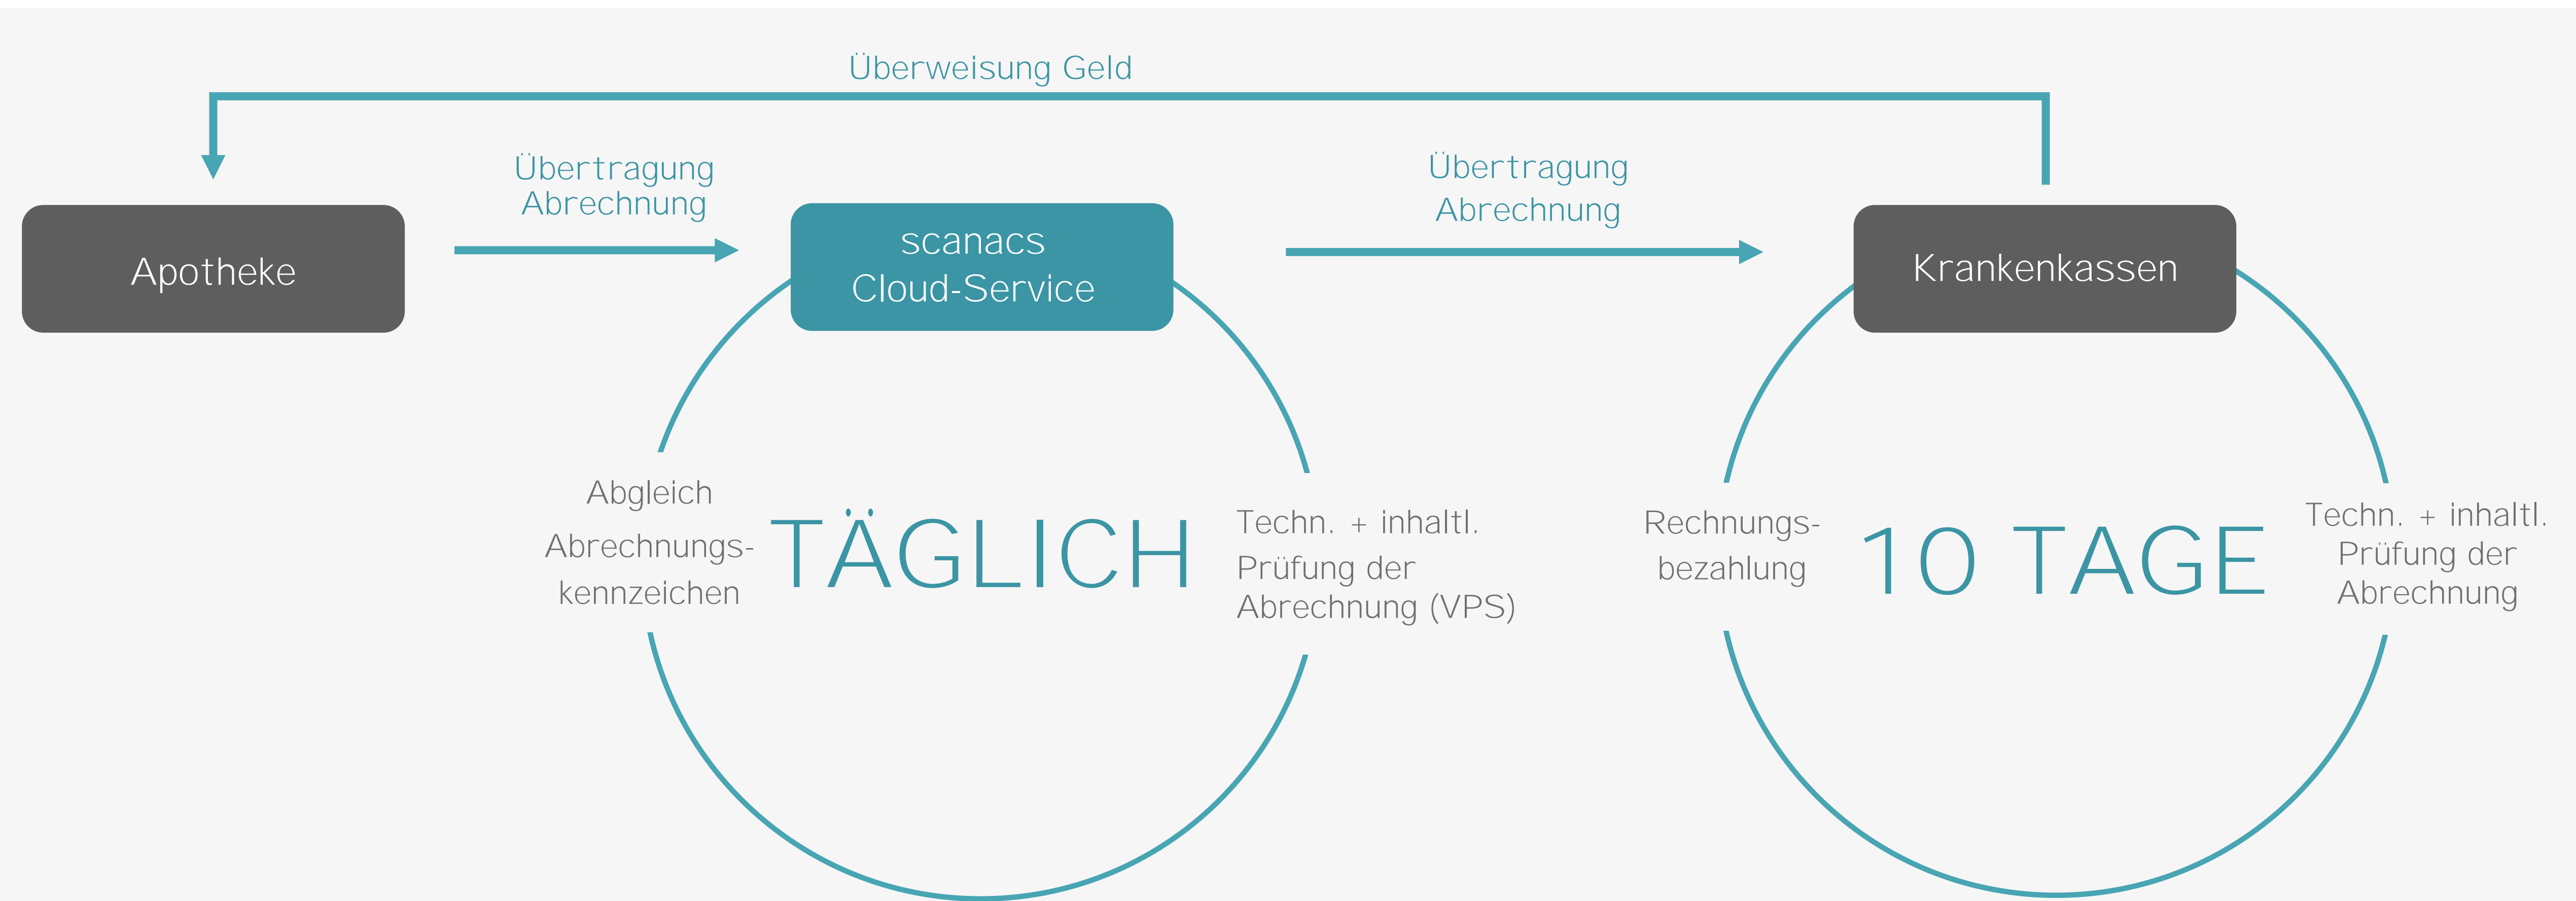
Überweisung Geld

Übertragung Abrechnung

Übertragung Abrechnung

Apotheke

scanacs Cloud-Service

Krankenkassen

Abgleich Abrechnungskennzeichen

TÄGLICH

Techn. + inhaltl. Prüfung der Abrechnung (VPS)

Rechnungsbezahlung

10 TAGE

Techn. + inhaltl. Prüfung der Abrechnung